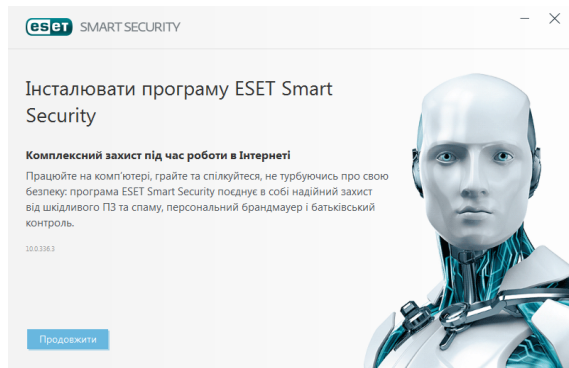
eset SMART SECURITY

Інсталювати програму ESET Smart Security

Комплексний захист під час роботи в Інтернеті

Працюйте на комп'ютері, грайте та спілкуйтеся, не турбуючись про свою безпеку: програма ESET Smart Security поєднує в собі надійний захист від шкідливого ПЗ та спаму, персональний брандмауер і батьківський контроль.

10.0.336.3

Продовжити